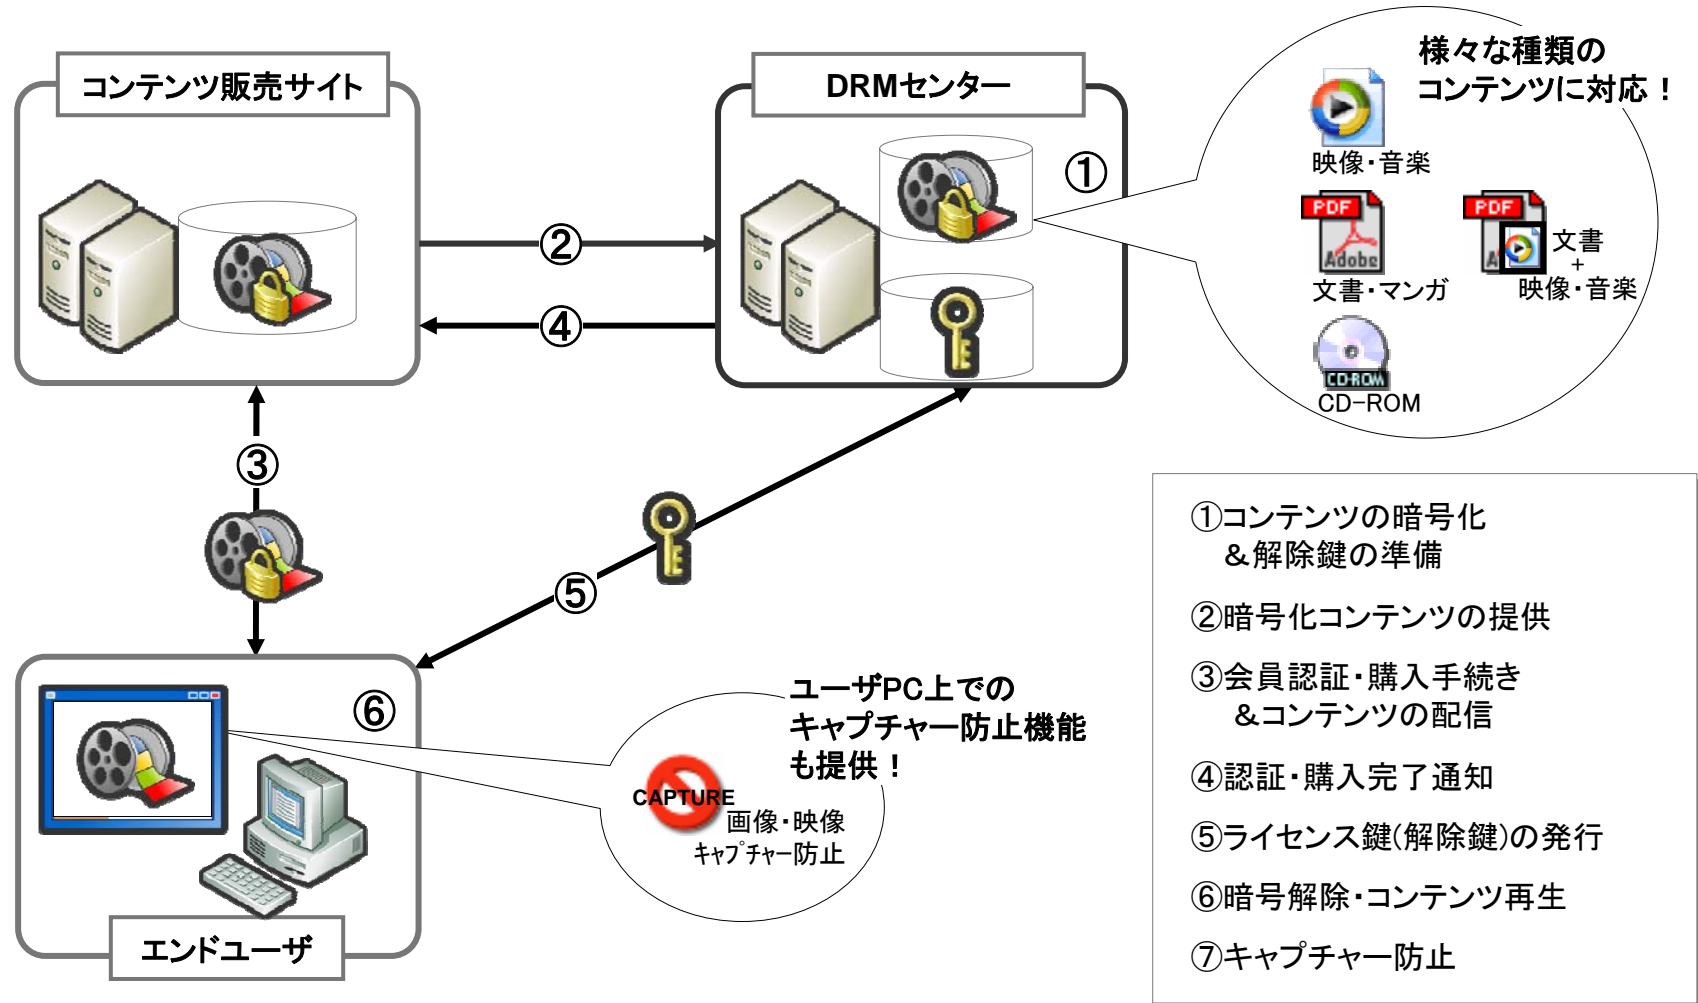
コンテンツ販売サイト

DRMセンター

①

様々な種類の
コンテンツに対応！

映像・音楽

PDF
Adobe
文書・マンガ

PDF
文書
+
映像・音楽

CD-ROM
CD−ROM

②

④

③

⑤

⑥

ユーザPC上での
キャプチャー防止機能
も提供！

CAPTURE
画像・映像
キャプチャー防止

エンドユーザ

①コンテンツの暗号化
＆解除鍵の準備

②暗号化コンテンツの提供

③会員認証・購入手続き
＆コンテンツの配信

④認証・購入完了通知

⑤ライセンス鍵(解除鍵)の発行

⑥暗号解除・コンテンツ再生

⑦キャプチャー防止